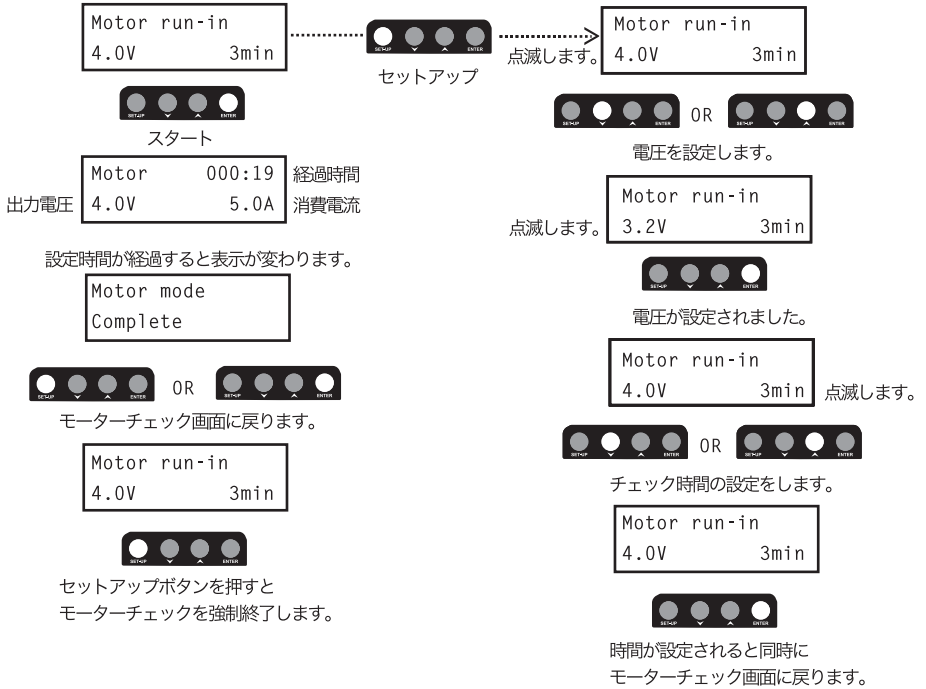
Motor run-in
4.0V 3min

SET-UP ENTER
セットアップ

点滅します。
Motor run-in
4.0V 3min

SET-UP ENTER
スタート

Motor 000:19 経過時間
出力電圧 4.0V 5.0A 消費電流

設定時間が経過すると表示が変わります。

Motor mode
Complete

SET-UP ENTER OR SET-UP ENTER
モーターチェック画面に戻ります。

Motor run-in
4.0V 3min

SET-UP ENTER
セットアップボタンを押すと
モーターチェックを強制終了します。

SET-UP ENTER OR SET-UP ENTER
電圧を設定します。

Motor run-in
点滅します。 3.2V 3min

SET-UP ENTER
電圧が設定されました。

Motor run-in
4.0V 3min 点滅します。

SET-UP ENTER OR SET-UP ENTER
チェック時間の設定をします。

Motor run-in
4.0V 3min

SET-UP ENTER
時間が設定されると同時に
モーターチェック画面に戻ります。